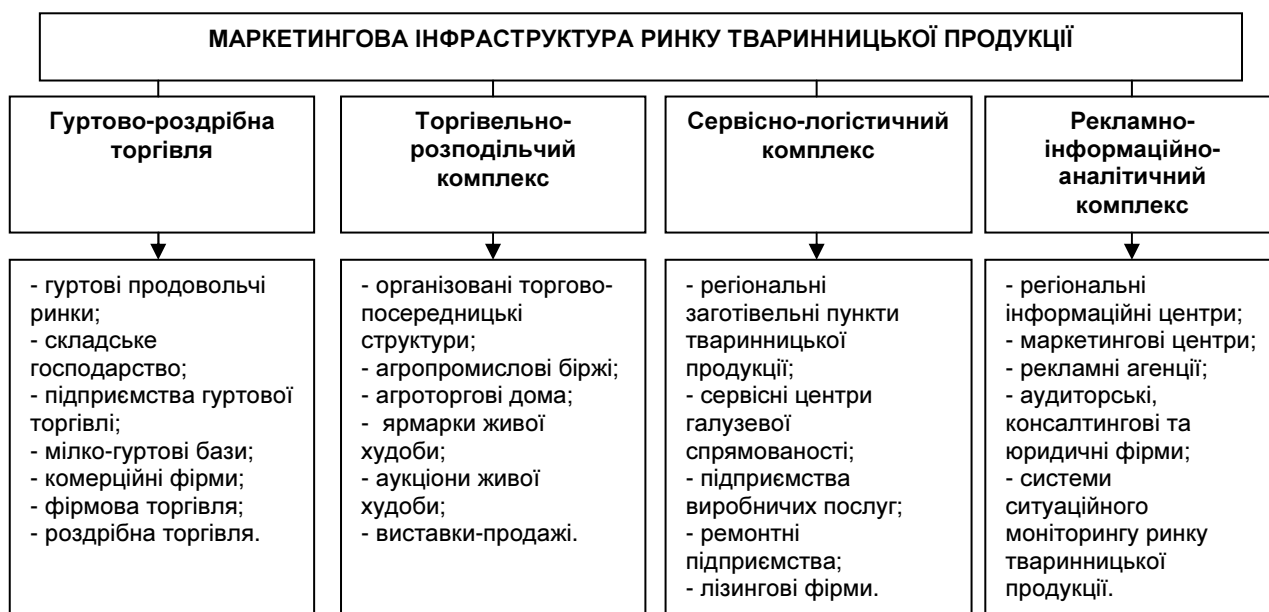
МАРКЕТИНГОВА ІНФРАСТРУКТУРА РИНКУ ТВАРИННИЦЬКОЇ ПРОДУКЦІЇ

Гуртово-роздрібна торгівля

- гуртові продовольчі ринки;
- складське господарство;
- підприємства гуртової торгівлі;
- мілко-гуртові бази;
- комерційні фірми;
- фірмова торгівля;
- роздрібна торгівля.

Торгівельно-розподільчий комплекс

- організовані торгово-посередницькі структури;
- агропромислові біржі;
- агроторгові дома;
- ярмарки живої худоби;
- аукціони живої худоби;
- виставки-продажі.

Сервісно-логістичний комплекс

- регіональні заготівельні пункти тваринницької продукції;
- сервісні центри галузевої спрямованості;
- підприємства виробничих послуг;
- ремонтні підприємства;
- лізингові фірми.

Рекламно-інформаційно-аналітичний комплекс

- регіональні інформаційні центри;
- маркетингові центри;
- рекламні агенції;
- аудиторські, консалтингові та юридичні фірми;
- системи ситуаційного моніторингу ринку тваринницької продукції.